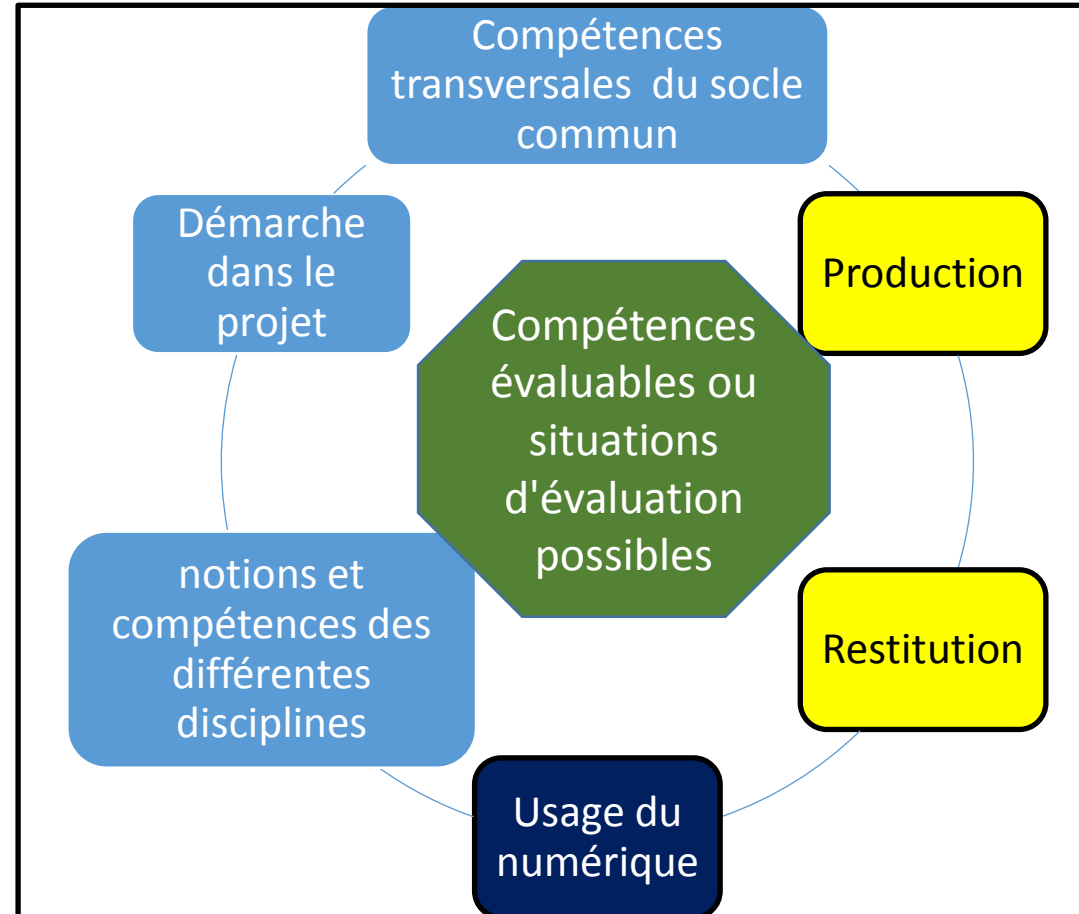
Compétences transversales du socle commun

Démarche dans le projet

Production

Compétences évaluables ou situations d'évaluation possibles

notions et compétences des différentes disciplines

Restitution

Usage du numérique